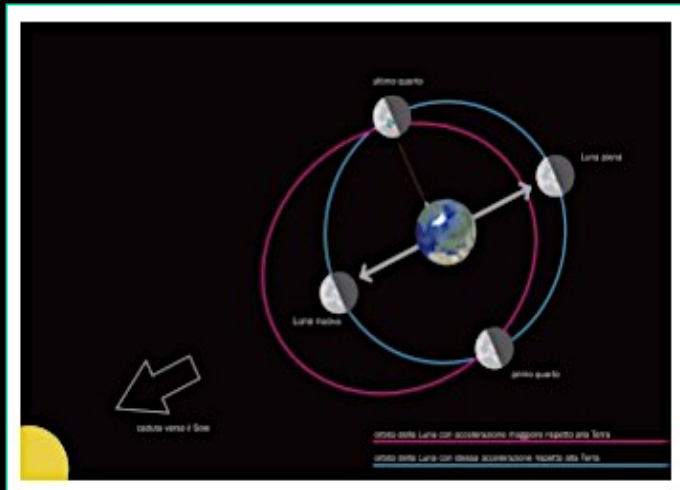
ultimo quarto

Luna piena

Luna nuova

primo quarto

caduta verso il Sole

orbita della Luna con accelerazione maggiore rispetto alla Terra

orbita della Luna con stessa accelerazione rispetto alla Terra